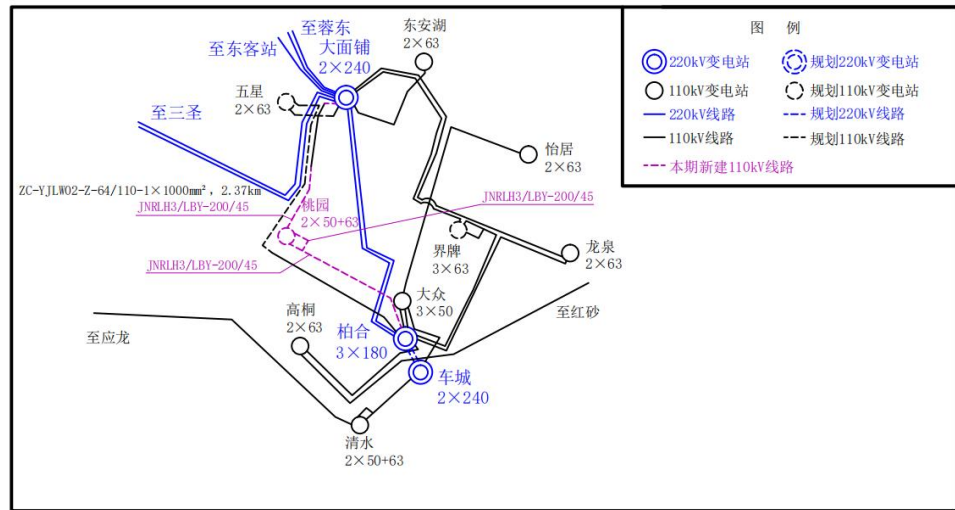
至蓉东
至东客站
大面铺
2×240
东安湖
2×63
五星
2×63
至三圣
怡居
2×63
ZC-YJLW02-Z-64/110-1×1000mm², 2.37km
JNRLH3/LBY-200/45
桃园
2×50+63
JNRLH3/LBY-200/45
界牌
3×63
龙泉
2×63
JNRLH3/LBY-200/45
大众
3×50
高桐
2×63
柏合
3×180
至红砂
至应龙
车城
2×240
清水
2×50+63

图 例
220kV变电站
规划220kV变电站
110kV变电站
规划110kV变电站
220kV线路
规划220kV线路
110kV线路
规划110kV线路
本期新建110kV线路